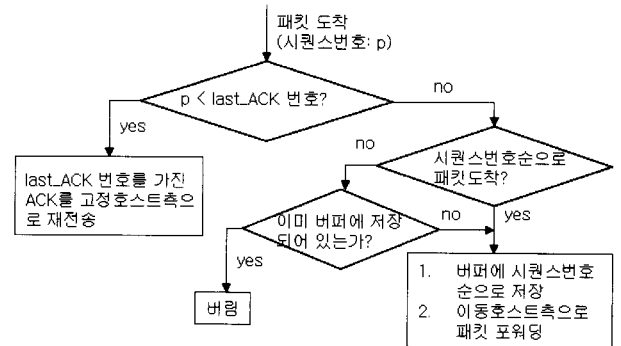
패킷 도착
(시퀀스번호: p)

p < last_ACK 번호?

no

yes

last_ACK 번호를 가진 ACK를 고정호스트측으로 재전송

no

시퀀스번호순으로 패킷도착?

이미 버퍼에 저장 되어 있는가?

no

yes

yes

버림

1. 버퍼에 시퀀스번호 순으로 저장
2. 이동호스트측으로 패킷 포워딩